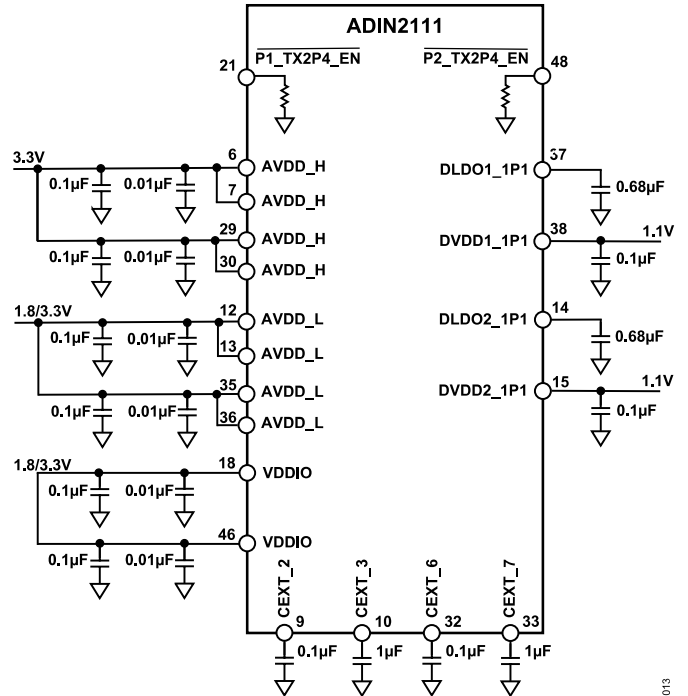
ADIN2111

21 $\overline{P1\_TX2P4\_EN}$

$\overline{P2\_TX2P4\_EN}$ 48

3.3V

0.1µF 0.01µF 6 AVDD_H

7 AVDD_H

0.1µF 0.01µF 29 AVDD_H

30 AVDD_H

1.8/3.3V

0.1µF 0.01µF 12 AVDD_L

13 AVDD_L

0.1µF 0.01µF 35 AVDD_L

36 AVDD_L

1.8/3.3V

0.1µF 0.01µF 18 VDDIO

0.1µF 0.01µF 46 VDDIO

DLDO1_1P1 37

0.68µF

DVDD1_1P1 38 1.1V

0.1µF

DLDO2_1P1 14

0.68µF

DVDD2_1P1 15 1.1V

0.1µF

CEXT_2 9 0.1µF

CEXT_3 10 1µF

CEXT_6 32 0.1µF

CEXT_7 33 1µF

013